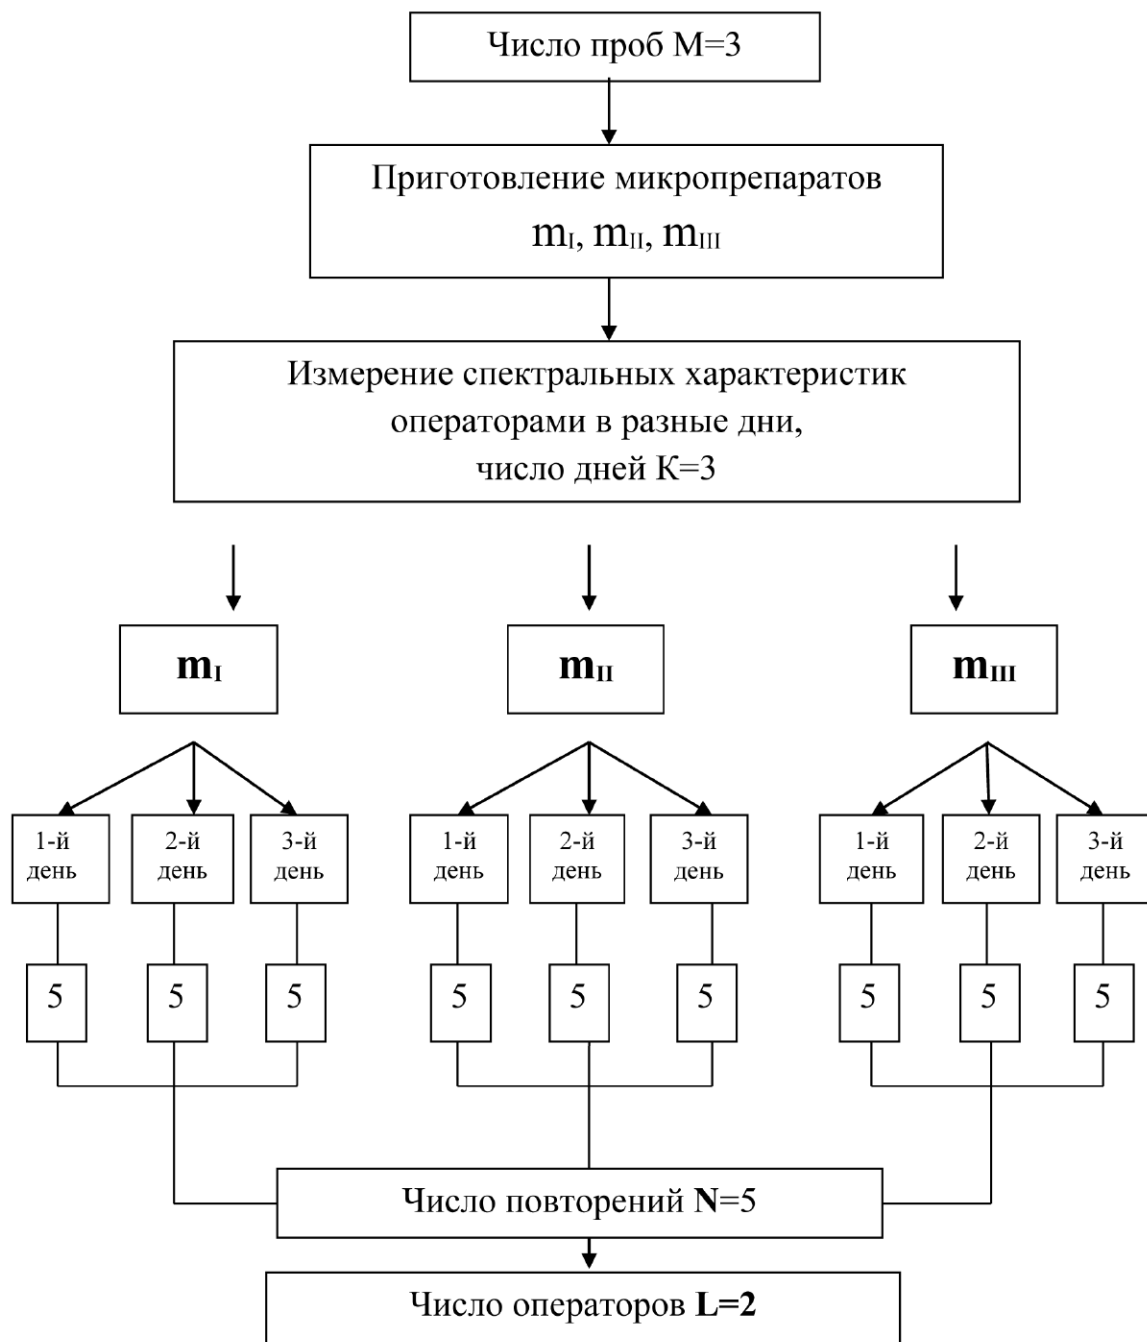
Число проб M=3

Приготовление микропрепаратов
$m_I$, $m_{II}$, $m_{III}$

Измерение спектральных характеристик операторами в разные дни, число дней K=3

$m_I$

$m_{II}$

$m_{III}$

1-й день
2-й день
3-й день

1-й день
2-й день
3-й день

1-й день
2-й день
3-й день

5
5
5

5
5
5

5
5
5

Число повторений N=5

Число операторов L=2